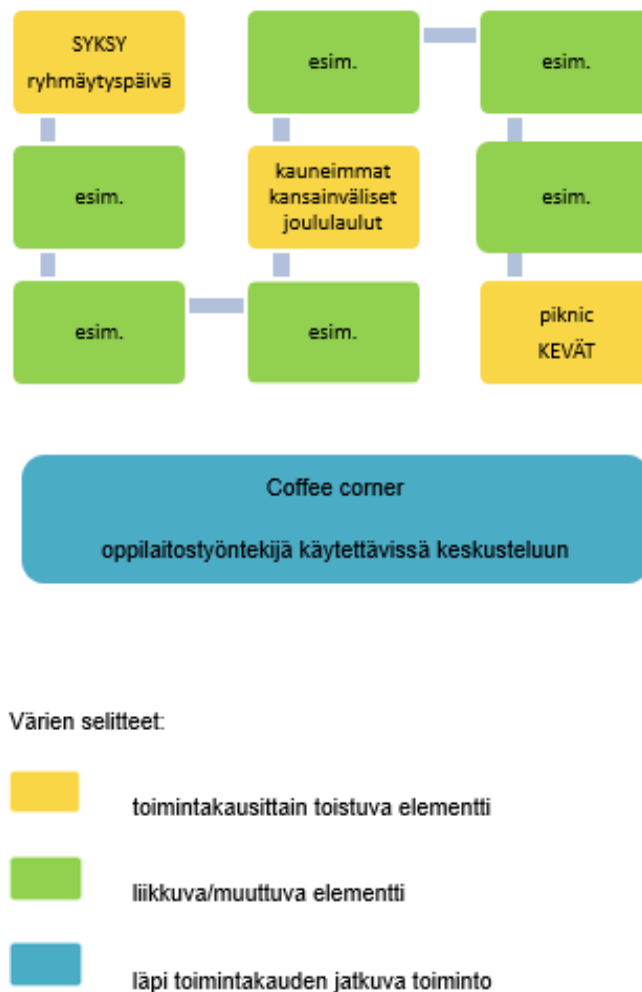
SYKSY
ryhmäytyspäivä

esim.

esim.

esim.

esim.

kauneimmat kansainväliset joululaulut

esim.

esim.

esim.

piknic
KEVÄT

Coffee corner

oppilaitostyöntekijä käytettävissä keskusteluun

Värien selitteet:

toimintakausittain toistuva elementti

liikkuva/muuttuva elementti

läpi toimintakauden jatkuva toiminto